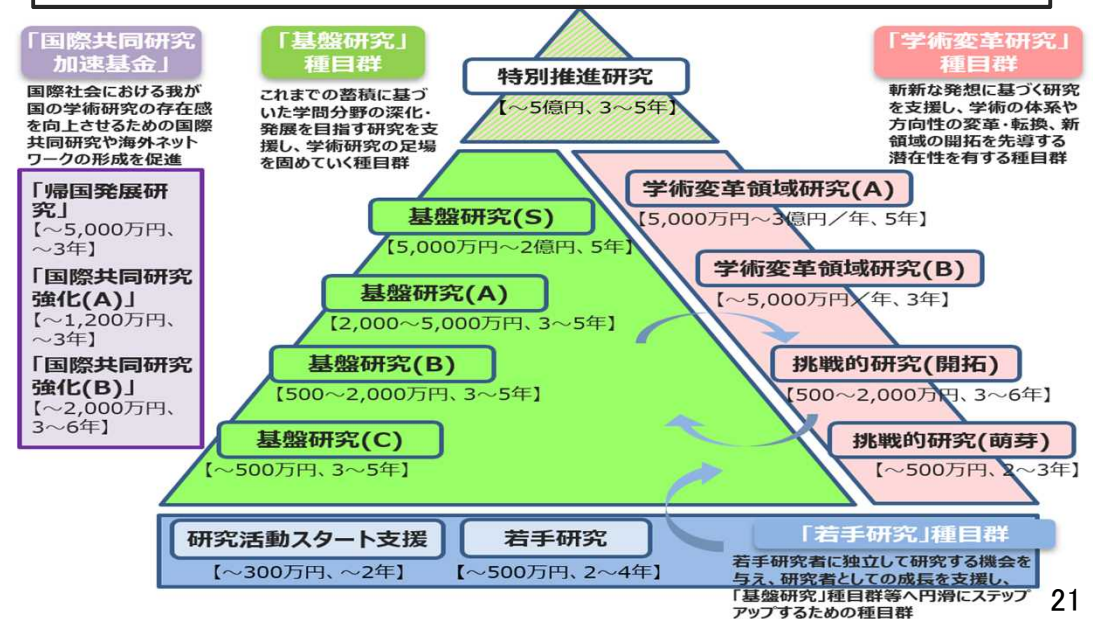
「国際共同研究加速基金」

国際社会における我が国の学術研究の存在感を向上させるための国際共同研究や海外ネットワークの形成を促進

「帰国発展研究」
【～5,000万円、～3年】

「国際共同研究強化(A)」
【～1,200万円、～3年】

「国際共同研究強化(B)」
【～2,000万円、3～6年】

「基盤研究」種目群

これまでの蓄積に基づいた学問分野の深化・発展を目指す研究を支援し、学術研究の足場を固めていく種目群

特別推進研究
【～5億円、3～5年】

「学術変革研究」種目群

斬新な発想に基づく研究を支援し、学術の体系や方向性の変革・転換、新領域の開拓を先導する潜在性を有する種目群

基盤研究(S)
【5,000万円～2億円、5年】

基盤研究(A)
【2,000～5,000万円、3～5年】

基盤研究(B)
【500～2,000万円、3～5年】

基盤研究(C)
【～500万円、3～5年】

学術変革領域研究(A)
【5,000万円～3億円／年、5年】

学術変革領域研究(B)
【～5,000万円／年、3年】

挑戦的研究(開拓)
【500～2,000万円、3～6年】

挑戦的研究(萌芽)
【～500万円、2～3年】

研究活動スタート支援
【～300万円、～2年】

若手研究
【～500万円、2～4年】

「若手研究」種目群

若手研究者に独立して研究する機会を与え、研究者としての成長を支援し、「基盤研究」種目群等へ円滑にステップアップするための種目群

21